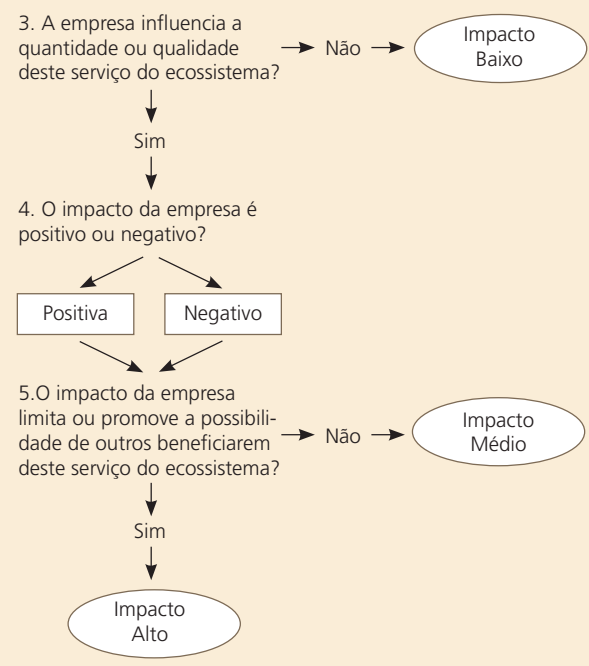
3. A empresa influencia a quantidade ou qualidade deste serviço do ecossistema?

Não

Impacto Baixo

Sim

4. O impacto da empresa é positivo ou negativo?

Positiva

Negativo

5.O impacto da empresa limita ou promove a possibilidade de outros beneficiarem deste serviço do ecossistema?

Não

Impacto Médio

Sim

Impacto Alto